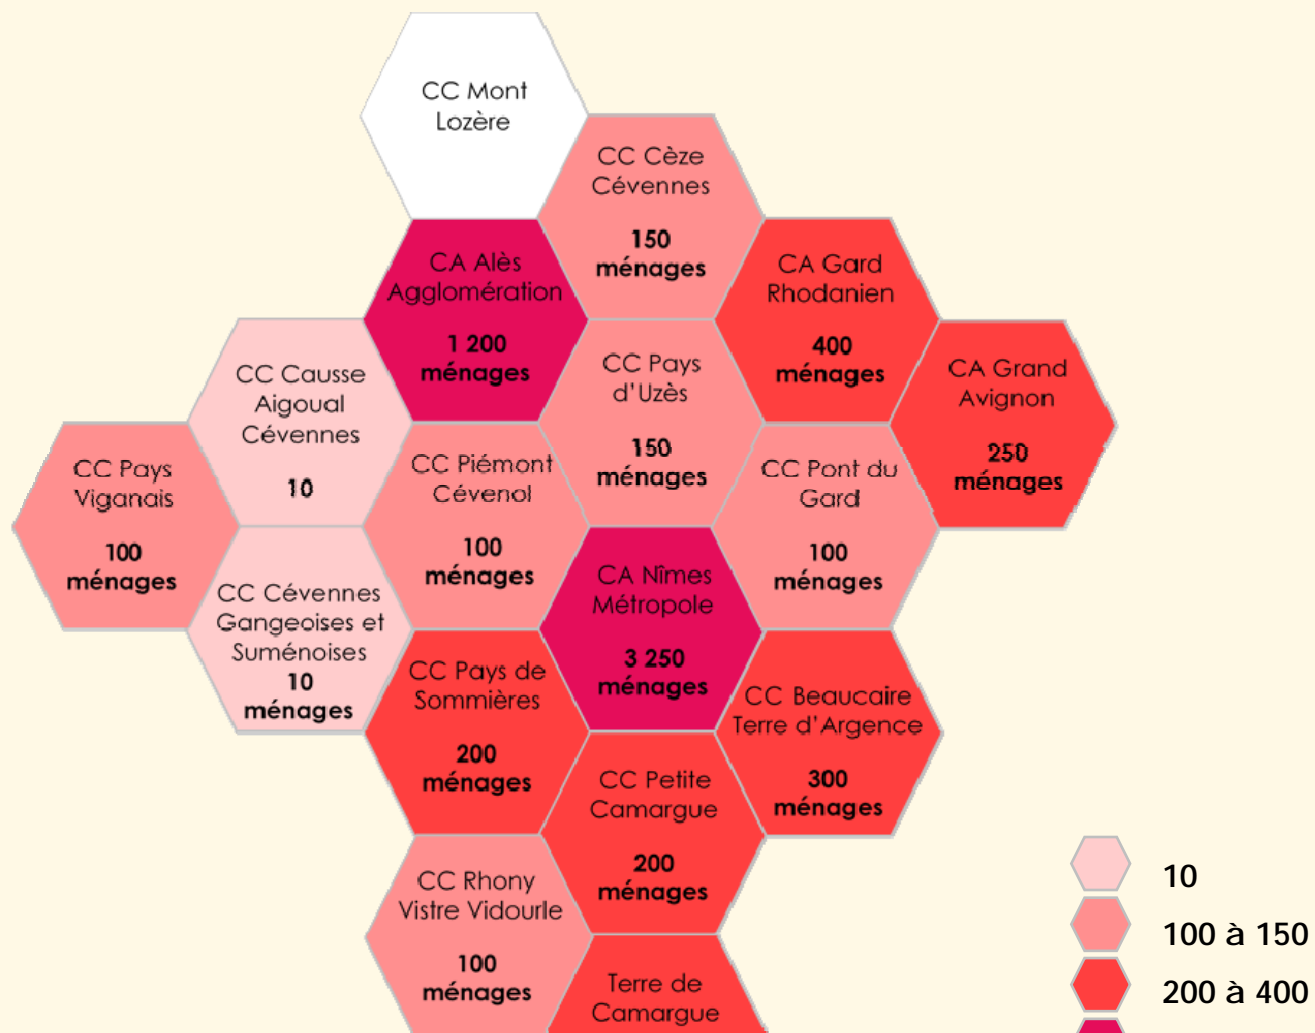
CC Mont Lozère

CC Cèze Cévennes

150 ménages

CA Alès Agglomération

1 200 ménages

CA Gard Rhodanien

400 ménages

CC Causse Aigoual Cévennes

10

CC Pays d'Uzès

150 ménages

CA Grand Avignon

250 ménages

CC Pays Viganais

100 ménages

CC Piémont Cévenol

100 ménages

CC Pont du Gard

100 ménages

CC Cévennes Gangeoises et Suménoises

10 ménages

CA Nîmes Métropole

3 250 ménages

CC Pays de Sommières

200 ménages

CC Beaucaire Terre d'Argence

300 ménages

CC Petite Camargue

200 ménages

CC Rhony Vistre Vidourle

100 ménages

Terre de Camargue

10

100 à 150

200 à 400